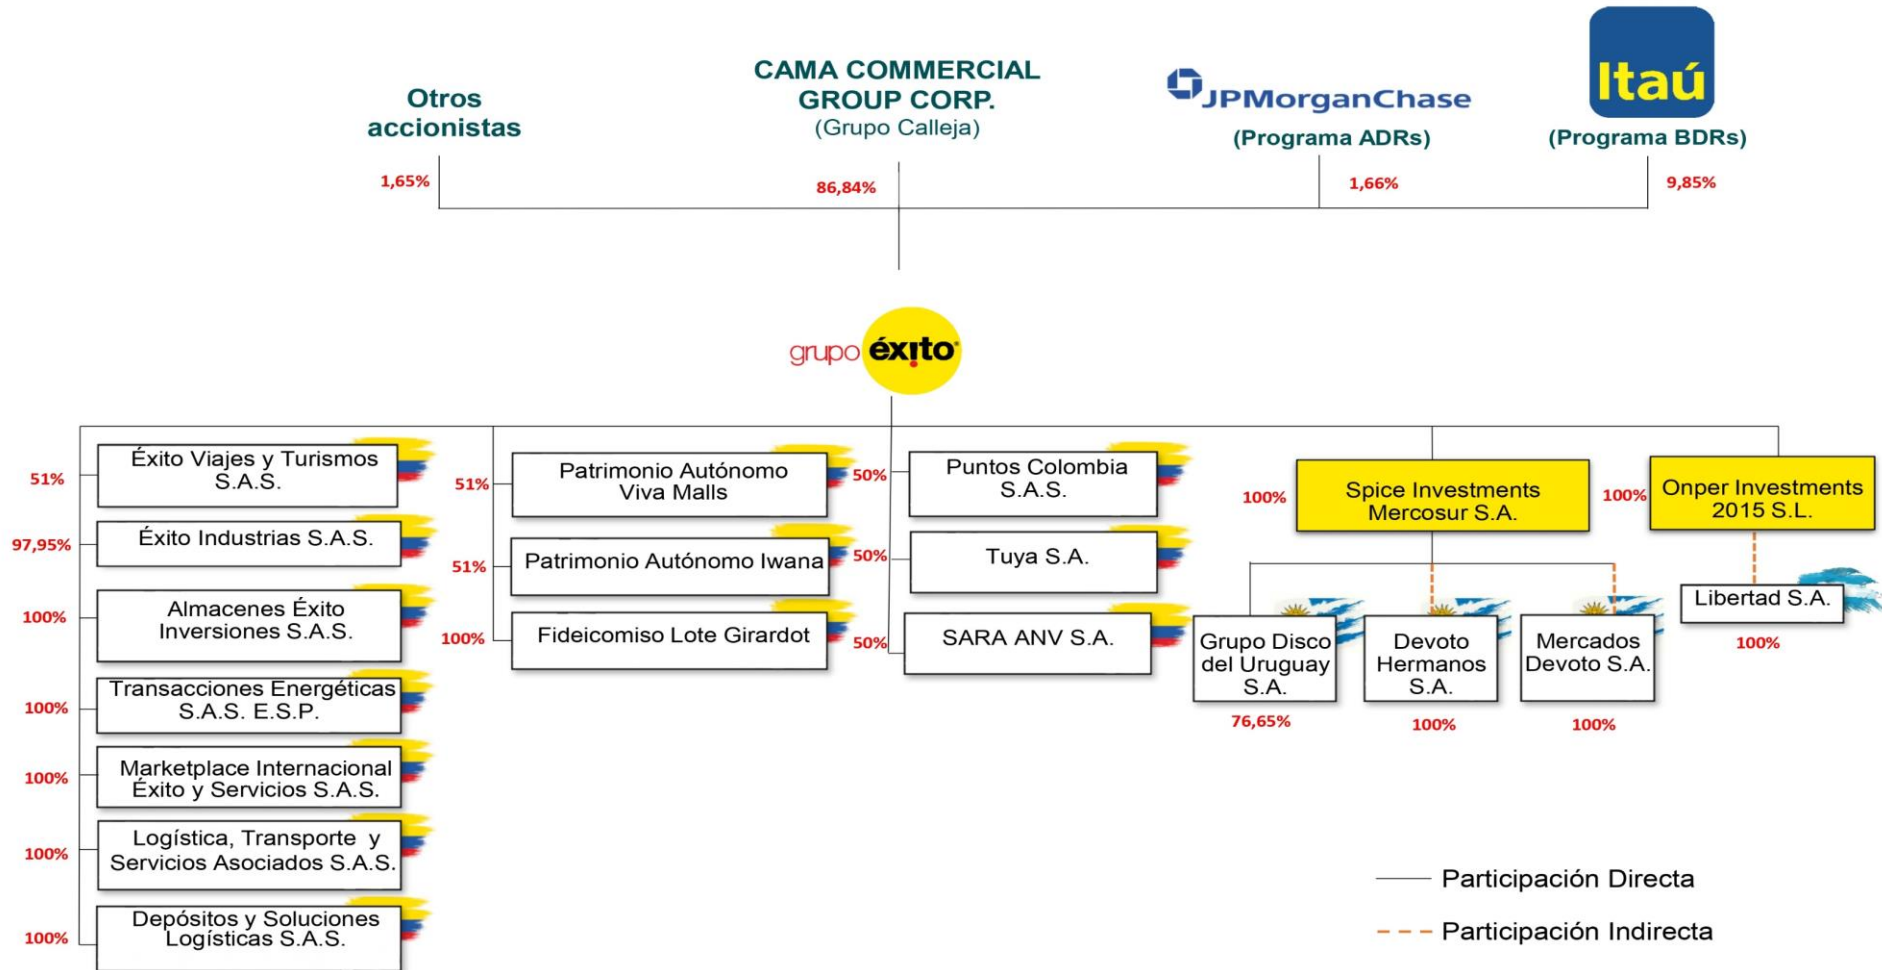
Otros accionistas

CAMA COMMERCIAL GROUP CORP.
(Grupo Calleja)

JPMorganChase
(Programa ADRs)

Itaú
(Programa BDRs)

1,65%
86,84%
1,66%
9,85%

grupo éxito

51%
Éxito Viajes y Turismos S.A.S.

97,95%
Éxito Industrias S.A.S.

100%
Almacenes Éxito Inversiones S.A.S.

100%
Transacciones Energéticas S.A.S. E.S.P.

100%
Marketplace Internacional Éxito y Servicios S.A.S.

100%
Logística, Transporte y Servicios Asociados S.A.S.

100%
Depósitos y Soluciones Logísticas S.A.S.

51%
Patrimonio Autónomo Viva Malls

51%
Patrimonio Autónomo Iwana

100%
Fideicomiso Lote Girardot

50%
Puntos Colombia S.A.S.

50%
Tuya S.A.

50%
SARA ANV S.A.

100%
Spice Investments Mercosur S.A.

100%
Onper Investments 2015 S.L.

Grupo Disco del Uruguay S.A.
76,65%

Devoto Hermanos S.A.
100%

Mercados Devoto S.A.
100%

Libertad S.A.
100%

Participación Directa
Participación Indirecta